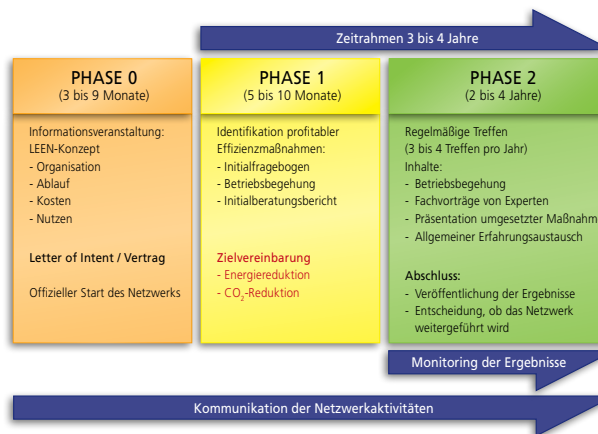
Zeitrahmen 3 bis 4 Jahre

PHASE 0
(3 bis 9 Monate)

Informationsveranstaltung:
LEEN-Konzept
- Organisation
- Ablauf
- Kosten
- Nutzen

Letter of Intent / Vertrag

Offizieller Start des Netzwerks

PHASE 1
(5 bis 10 Monate)

Identifikation profitabler Effizienzmaßnahmen:
- Initialfragebogen
- Betriebsbegehung
- Initialberatungsbericht

Zielvereinbarung
- Energiereduktion
- $CO_2$-Reduktion

PHASE 2
(2 bis 4 Jahre)

Regelmäßige Treffen
(3 bis 4 Treffen pro Jahr)
Inhalte:
- Betriebsbegehung
- Fachvorträge von Experten
- Präsentation umgesetzter Maßnahm
- Allgemeiner Erfahrungsaustausch

Abschluss:
- Veröffentlichung der Ergebnisse
- Entscheidung, ob das Netzwerk weitergeführt wird

Monitoring der Ergebnisse

Kommunikation der Netzwerkaktivitäten